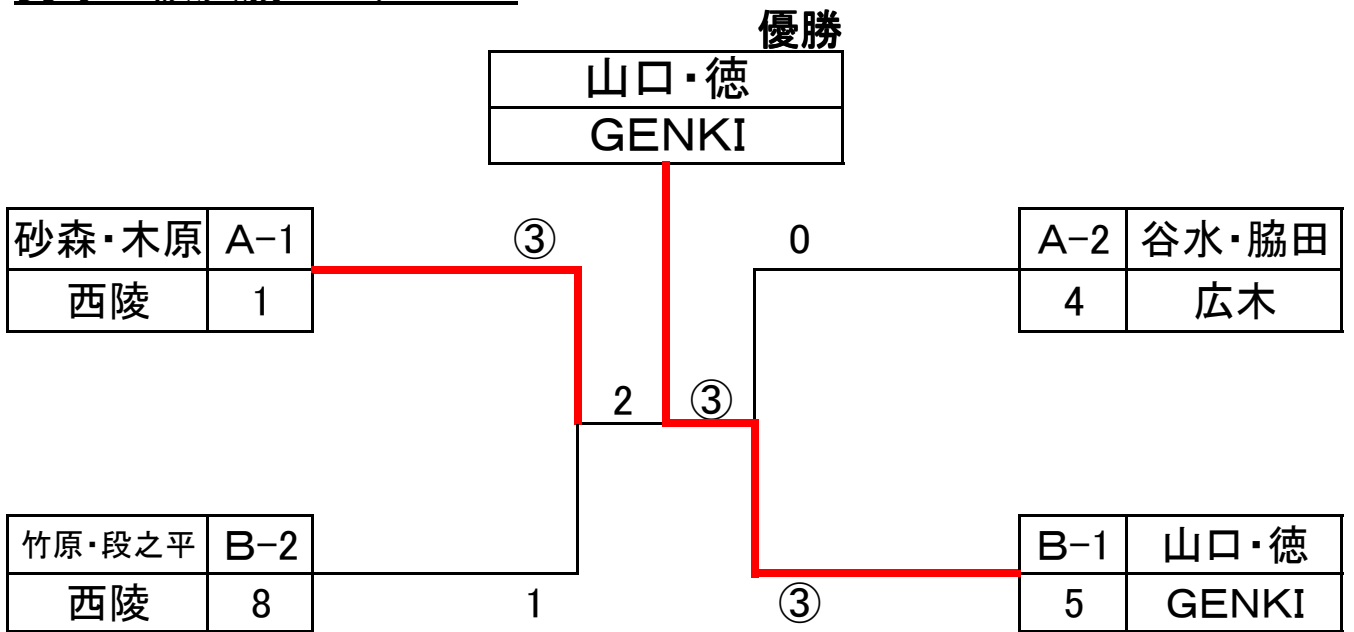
優勝

| 山口・徳 |
|---|
| GENKI |

| 砂森・木原 | A−1 |
|---|---|
| 西陵 | 1 |

③

0

| A−2 | 谷水・脇田 |
|---|---|
| 4 | 広木 |

2

③

| 竹原・段之平 | B−2 |
|---|---|
| 西陵 | 8 |

1

③

| B−1 | 山口・徳 |
|---|---|
| 5 | GENKI |